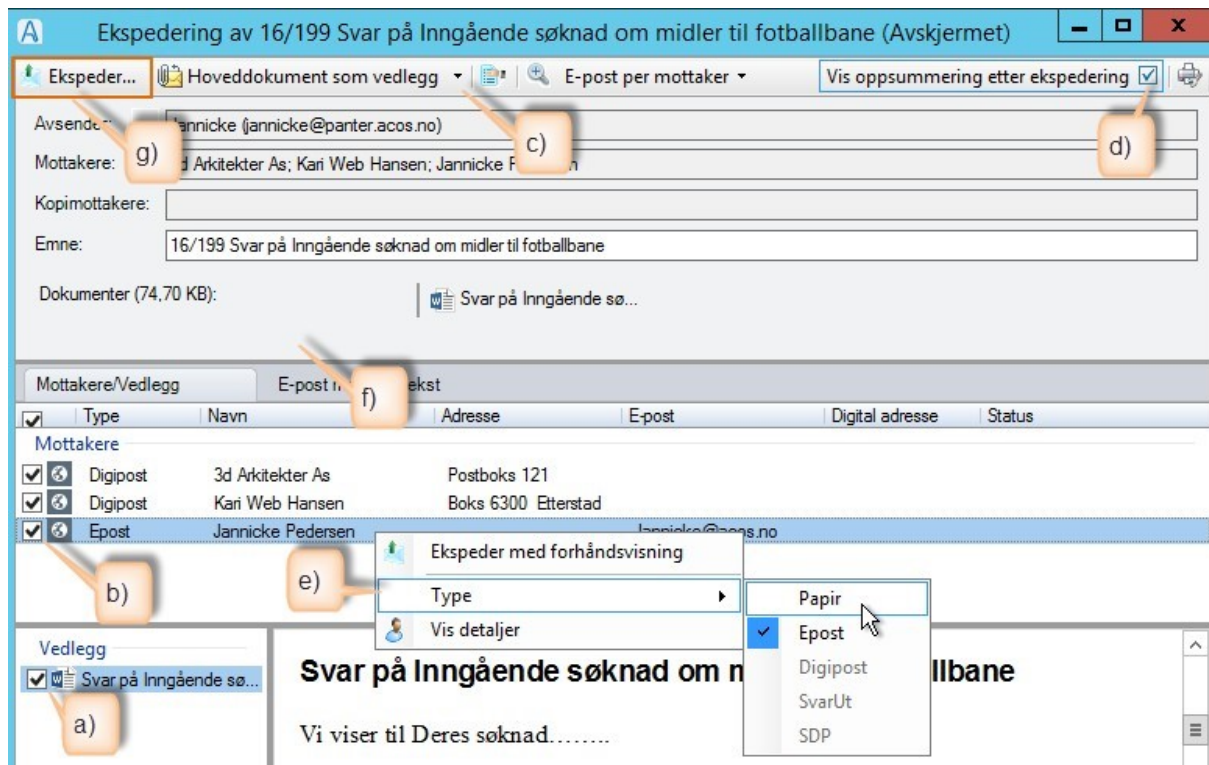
Ekspedering av 16/199 Svar på Inngående søknad om midler til fotballbane (Avskjermet)

Ekspeder... Hoveddokument som vedlegg E-post per mottaker Vis oppsummering etter ekspedering

Avsender: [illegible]annicke (jannicke@panter.acos.no)

Mottakere: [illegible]d Arkitekter As; Kari Web Hansen; Jannicke P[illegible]n

Kopimottakere:

Emne: 16/199 Svar på Inngående søknad om midler til fotballbane

Dokumenter (74,70 KB): Svar på Inngående sø...

g) c) d) f)

Mottakere/Vedlegg E-post m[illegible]ekst

| Type | Navn | Adresse | E-post | Digital adresse | Status |
|---|---|---|---|---|---|
| Mottakere | | | | | |
| Digipost | 3d Arkitekter As | Postboks 121 | | | |
| Digipost | Kari Web Hansen | Boks 6300 Etterstad | | | |
| Epost | Jannicke Pedersen | | Jannicke@acos.no | | |

Ekspeder med forhåndsvisning
Type
Vis detaljer

Papir
Epost
Digipost
SvarUt
SDP

b) e)

Vedlegg
Svar på Inngående sø...

a)

Svar på Inngående søknad om m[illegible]llbane

Vi viser til Deres søknad……..